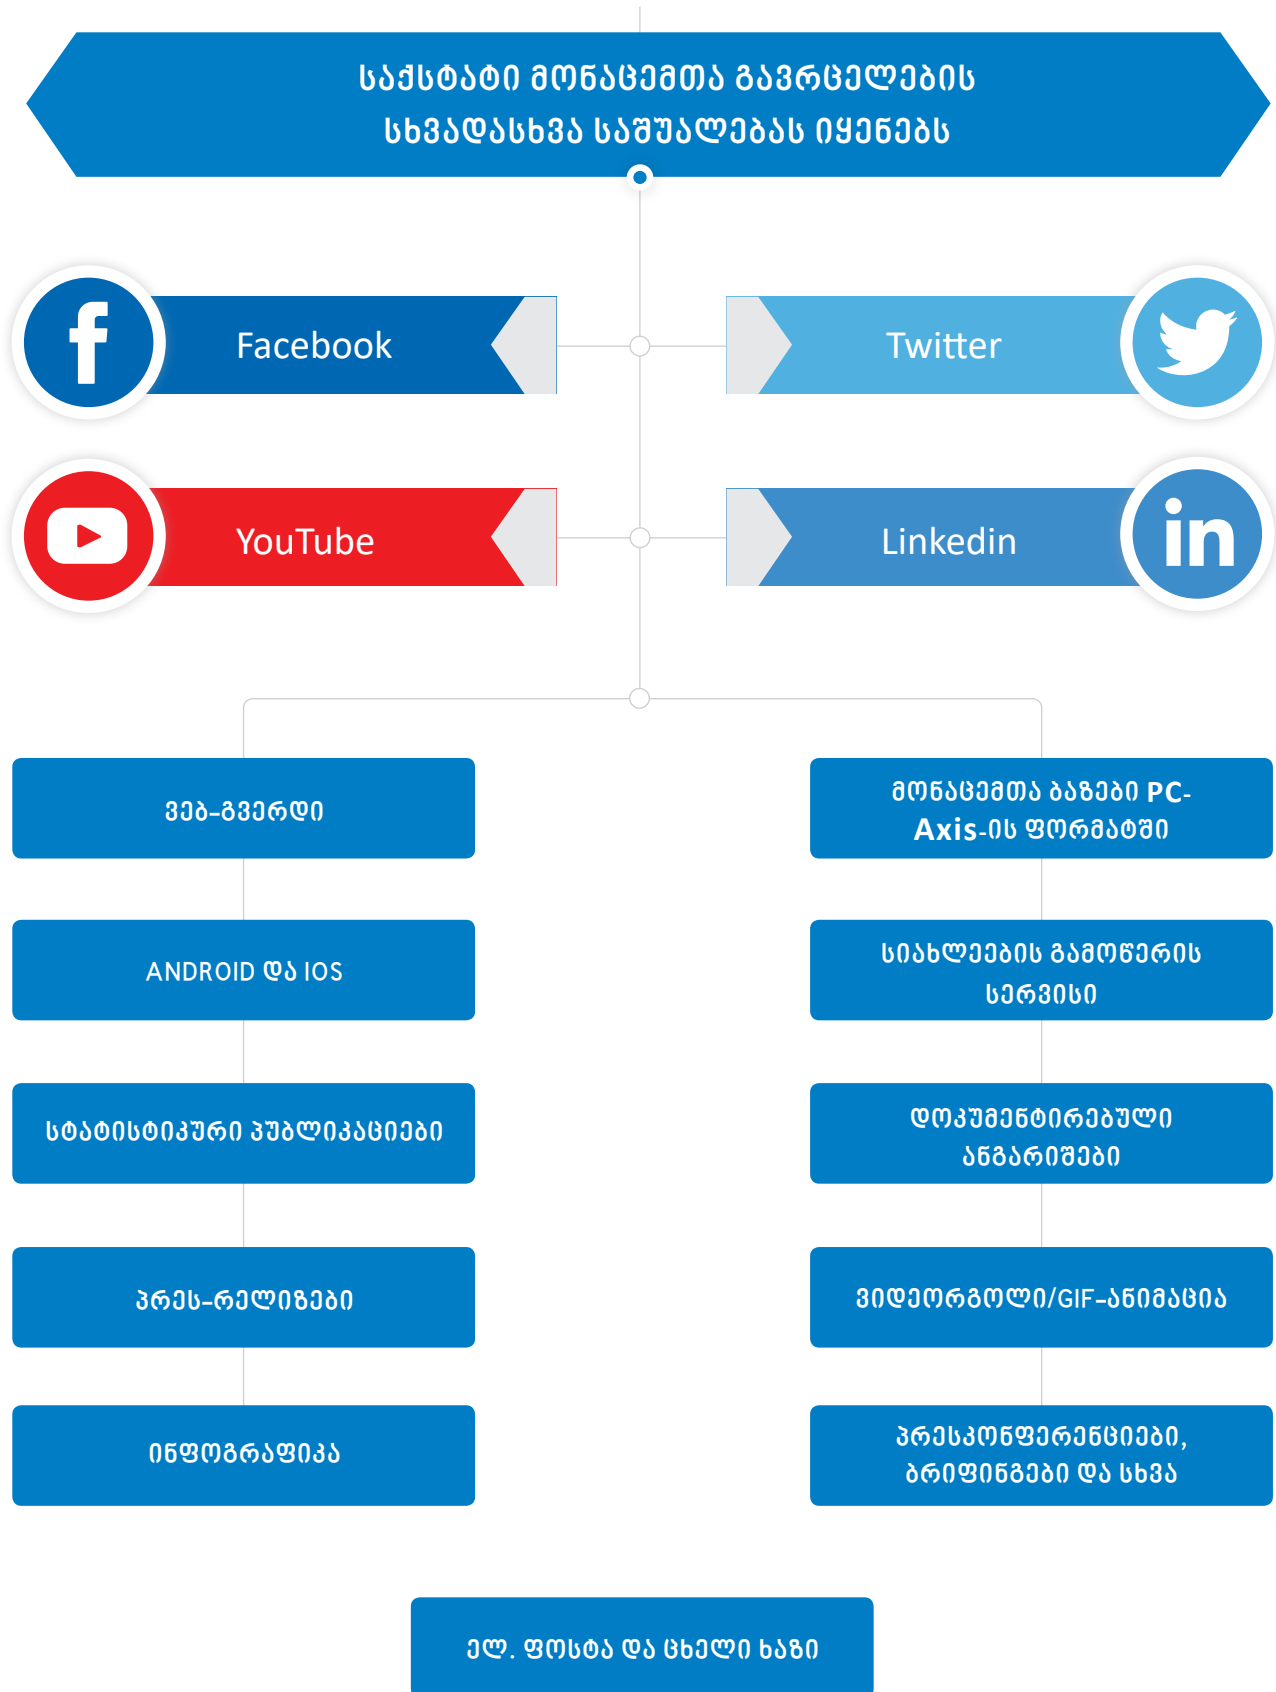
საქსტატი მონაცემთა გავრცელების სხვადასხვა საშუალებას იყენებს

Facebook

Twitter

YouTube

Linkedin

ვებ-გვერდი

მონაცემთა ბაზები PC-Axis-ის ფორმატში

ANDROID და IOS

სიახლეების გამოწერის სერვისი

სტატისტიკური პუბლიკაციები

დოკუმენტირებული ანგარიშები

პრეს-რელიზები

ვიდეორგოლი/GIF-ანიმაცია

ინფოგრაფიკა

პრესკონფერენციები, ბრიფინგები და სხვა

ელ. ფოსტა და ცხელი ხაზი